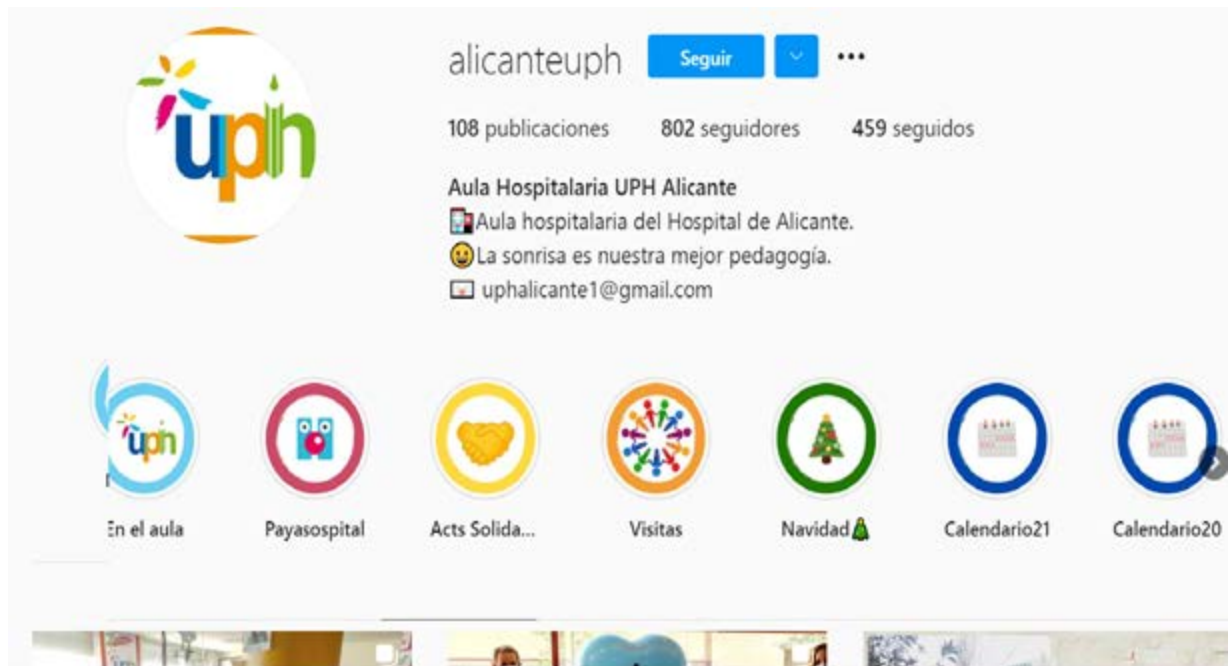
uph

alicanteuph Seguir ...

108 publicaciones 802 seguidores 459 seguidos

Aula Hospitalaria UPH Alicante
Aula hospitalaria del Hospital de Alicante.
La sonrisa es nuestra mejor pedagogía.
uphalicante1@gmail.com

uph

En el aula

Payasospital

Acts Solida...

Visitas

Navidad

Calendario21

Calendario20